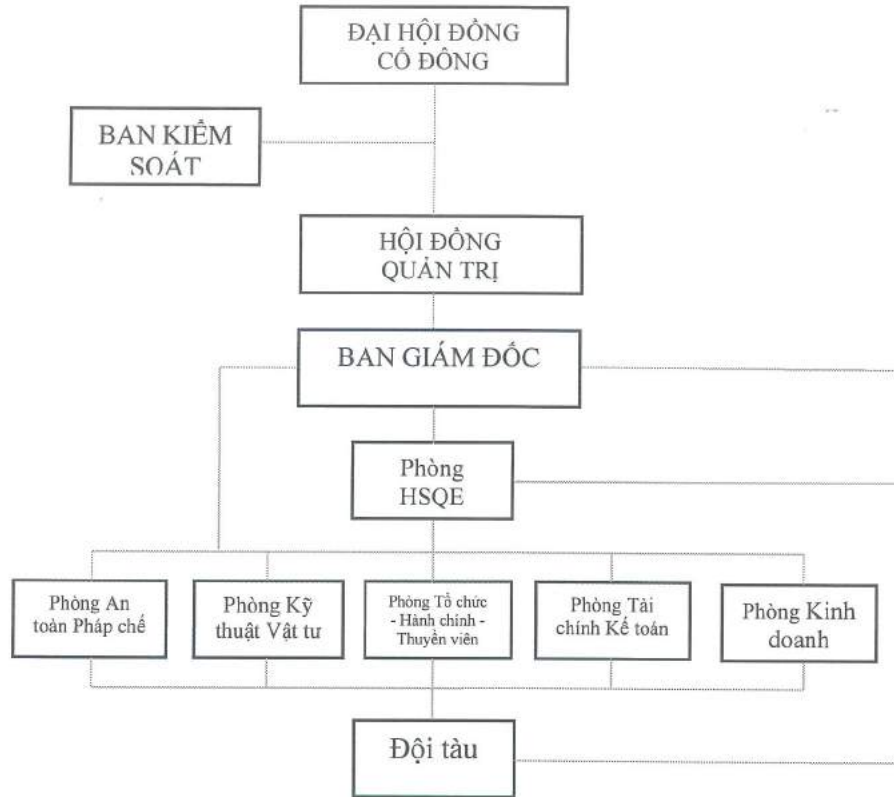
ĐẠI HỘI ĐỒNG CỔ ĐÔNG

BAN KIỂM SOÁT

HỘI ĐỒNG QUẢN TRỊ

BAN GIÁM ĐỐC

Phòng HSQE

Phòng An toàn Pháp chế

Phòng Kỹ thuật Vật tư

Phòng Tổ chức - Hành chính - Thuyền viên

Phòng Tài chính Kế toán

Phòng Kinh doanh

Đội tàu